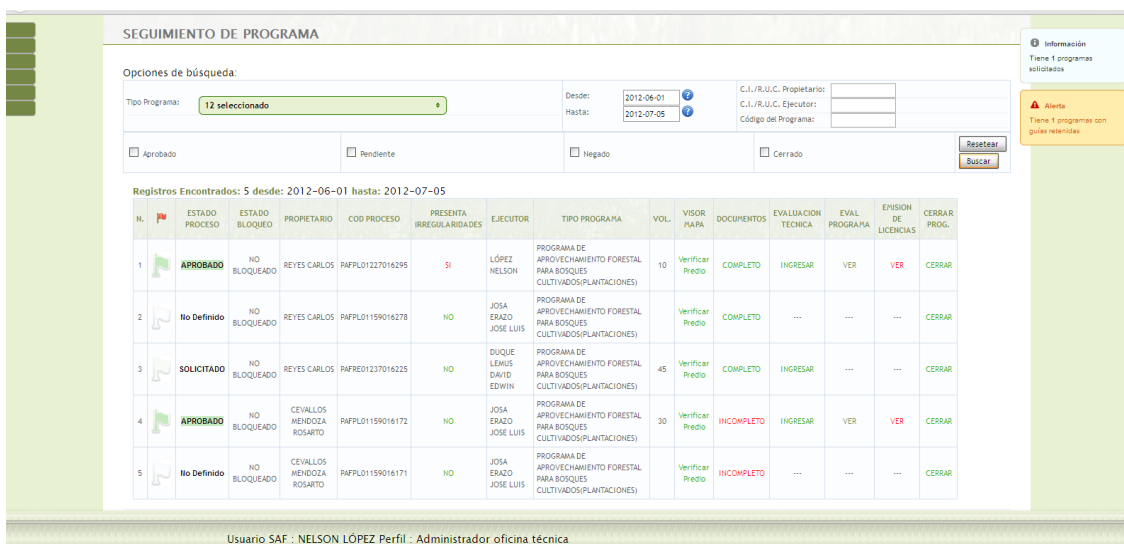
SEGUIMIENTO DE PROGRAMA

Opciones de búsqueda:

Tipo Programa: 12 seleccionado

Desde: 2012-06-01
Hasta: 2012-07-05

C.I./R.U.C. Propietario:
C.I./R.U.C. Ejecutor:
Código del Programa:

Aprobado
Pendiente
Negado
Cerrado

Resetear
Buscar

Información
Tiene 1 programas solicitados

Alerta
Tiene 1 programas con guías retenidas

Registros Encontrados: 5 desde: 2012-06-01 hasta: 2012-07-05

| N. | | ESTADO PROCESO | ESTADO BLOQUEO | PROPIETARIO | COD PROCESO | PRESENTA IRREGULARIDADES | EJECUTOR | TIPO PROGRAMA | VOL. | VISOR MAPA | DOCUMENTOS | EVALUACION TECHICA | EVAL PROGRAMA | EMISION DE LICENCIAS | CERRAR PROG. |
|---|---|---|---|---|---|---|---|---|---|---|---|---|---|---|---|
| 1 | | APROBADO | NO BLOQUEADO | REYES CARLOS | PAFPL01227016295 | SI | LÓPEZ NELSON | PROGRAMA DE APROVECHAMIENTO FORESTAL PARA BOSQUES CULTIVADOS(PLANTACIONES) | 10 | Verificar Predio | COMPLETO | INGRESAR | VER | VER | CERRAR |
| 2 | | No Definido | NO BLOQUEADO | REYES CARLOS | PAFPL01159016278 | NO | JOSA ERAZO JOSE LUIS | PROGRAMA DE APROVECHAMIENTO FORESTAL PARA BOSQUES CULTIVADOS(PLANTACIONES) | | Verificar Predio | COMPLETO | --- | --- | --- | CERRAR |
| 3 | | SOLICITADO | NO BLOQUEADO | REYES CARLOS | PAFRE01237016225 | NO | DUQUE LEMUS DAVID EDWIN | PROGRAMA DE APROVECHAMIENTO FORESTAL PARA BOSQUES CULTIVADOS(PLANTACIONES) | 45 | Verificar Predio | COMPLETO | INGRESAR | --- | --- | CERRAR |
| 4 | | APROBADO | NO BLOQUEADO | CEVALLOS MENDOZA ROSARTO | PAFPL01159016172 | NO | JOSA ERAZO JOSE LUIS | PROGRAMA DE APROVECHAMIENTO FORESTAL PARA BOSQUES CULTIVADOS(PLANTACIONES) | 30 | Verificar Predio | INCOMPLETO | INGRESAR | VER | VER | CERRAR |
| 5 | | No Definido | NO BLOQUEADO | CEVALLOS MENDOZA ROSARTO | PAFPL01159016171 | NO | JOSA ERAZO JOSE LUIS | PROGRAMA DE APROVECHAMIENTO FORESTAL PARA BOSQUES CULTIVADOS(PLANTACIONES) | | Verificar Predio | INCOMPLETO | --- | --- | --- | CERRAR |

Usuario SAF : NELSON LÓPEZ Perfil : Administrador oficina técnica